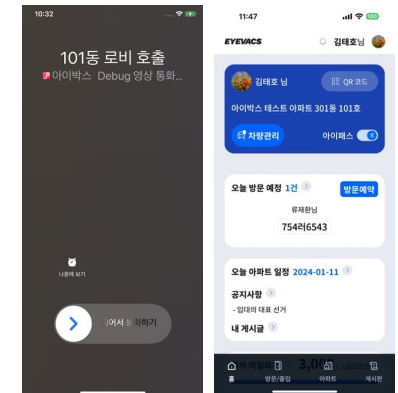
10:32

101동 로비 호출

아이박스 Debug 영상 통화...

나중에 보기

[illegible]어서 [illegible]화하기

11:47

EYEVACS

김태호 님

김태호 님

QR 코드

아이박스 테스트 아파트 301동 101호

차량관리

아이패스

오늘 방문 예정 1건

방문예약

류재환님

754러6543

오늘 아파트 일정 2024-01-11

공지사항

- 입대의 대표 선거

내 게시글

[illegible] 3,0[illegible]

홈

방문/출입

아파트

게시판